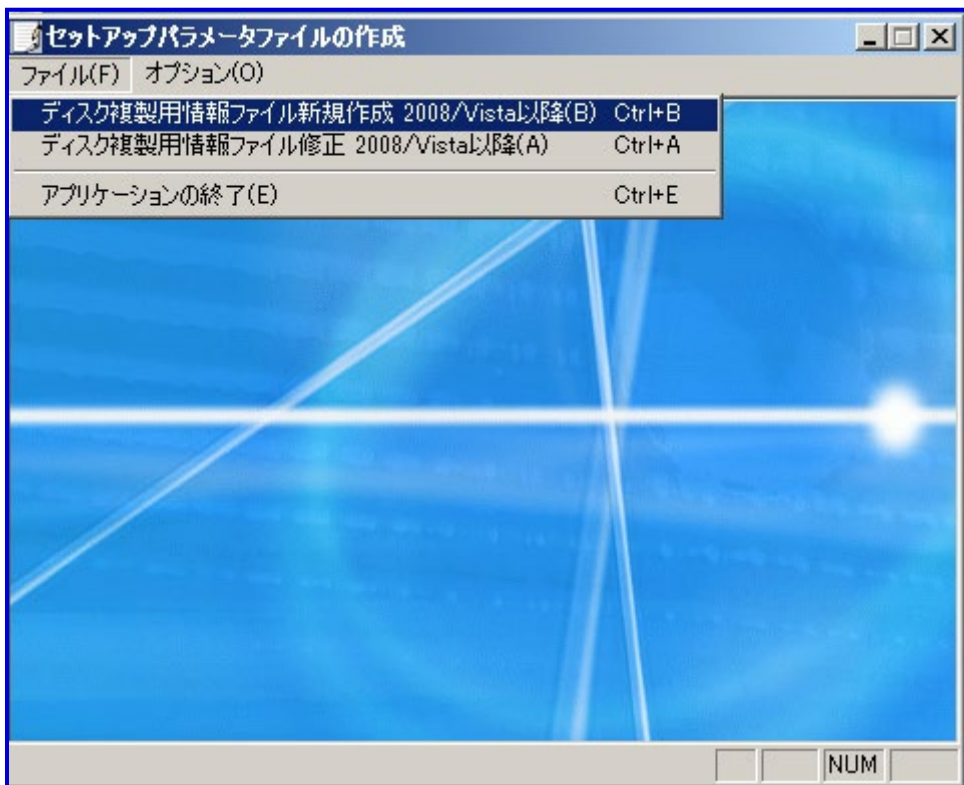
セットアップパラメータファイルの作成

ファイル(F) オプション(O)

ディスク複製用情報ファイル新規作成 2008/Vista以降(B) Ctrl+B
ディスク複製用情報ファイル修正 2008/Vista以降(A) Ctrl+A
アプリケーションの終了(E) Ctrl+E

NUM